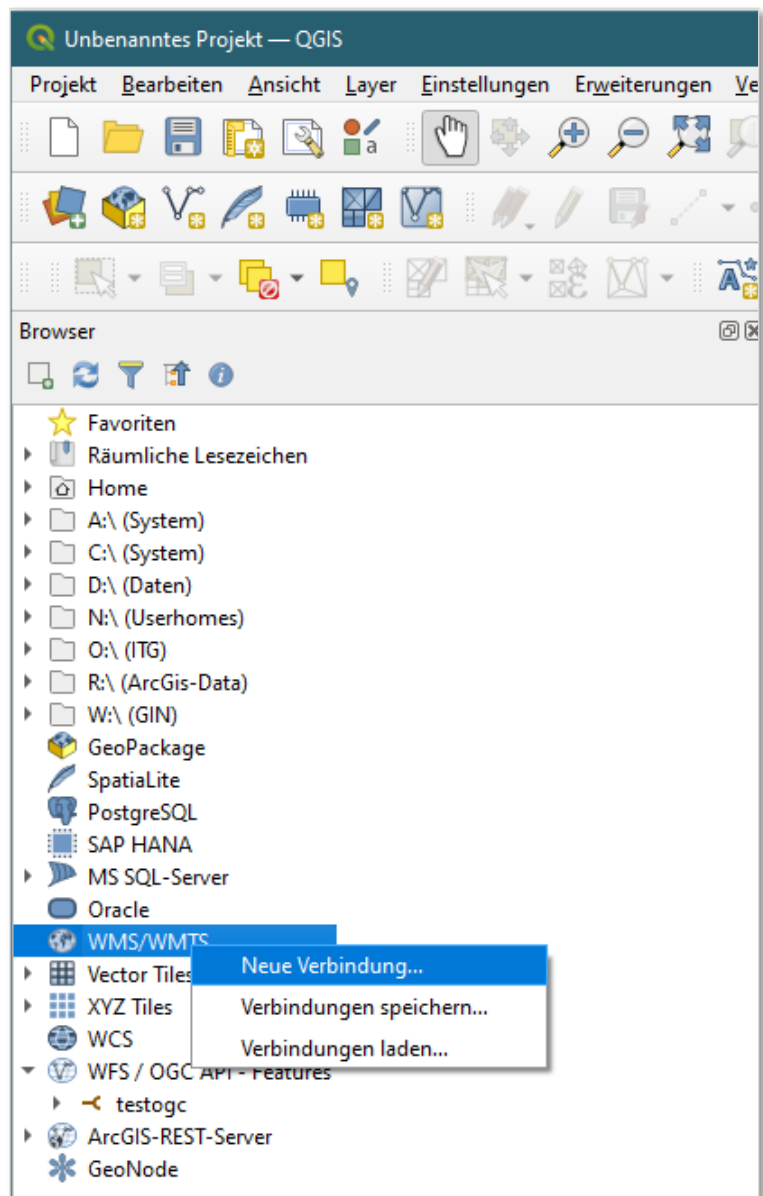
Unbenanntes Projekt — QGIS

Projekt Bearbeiten Ansicht Layer Einstellungen Erweiterungen Ve

Browser

Favoriten
Räumliche Lesezeichen
Home
A:\ (System)
C:\ (System)
D:\ (Daten)
N:\ (Userhomes)
O:\ (ITG)
R:\ (ArcGis-Data)
W:\ (GIN)
GeoPackage
SpatiaLite
PostgreSQL
SAP HANA
MS SQL-Server
Oracle
WMS/WMTS
Vector Tiles
XYZ Tiles
WCS
WFS / OGC API - Features
testogc
ArcGIS-REST-Server
GeoNode

Neue Verbindung...
Verbindungen speichern...
Verbindungen laden...